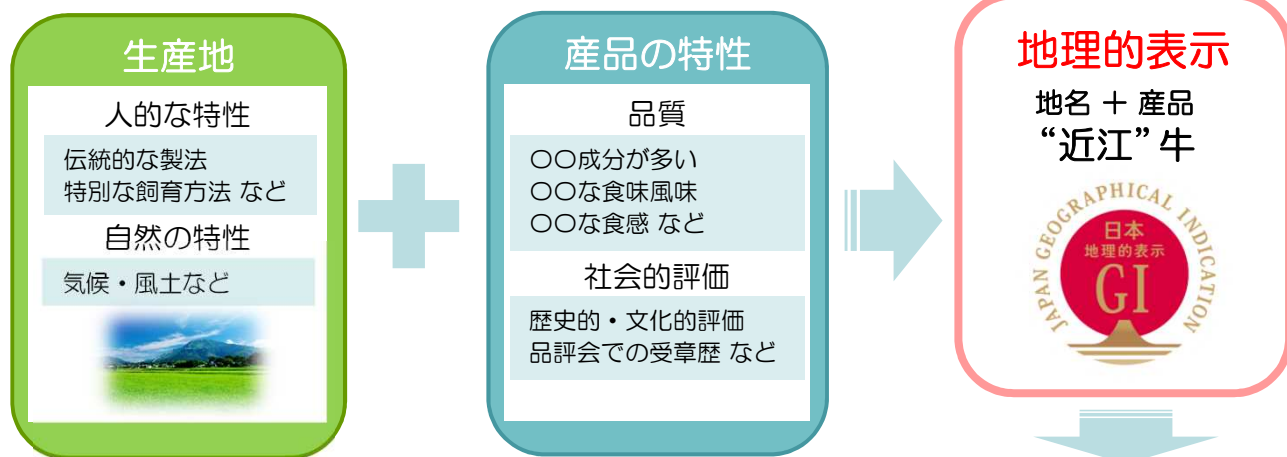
生産地

人的な特性

伝統的な製法
特別な飼育方法 など

自然の特性

気候・風土など

産品の特性

品質

○○成分が多い
○○な食味風味
○○な食感 など

社会的評価

歴史的・文化的評価
品評会での受章歴 など

地理的表示

地名 ＋ 産品
“近江”牛

JAPAN GEOGRAPHICAL INDICATION
日本
地理的表示
GI